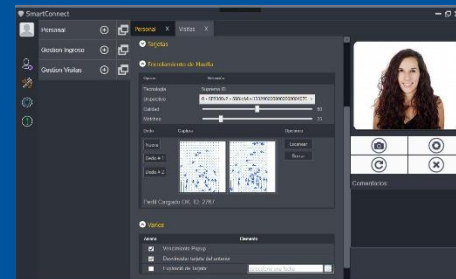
SmartConnect

Personal

Gestion Ingreso

Gestion Visitas

Personal X Visitas X

Tarjetas

Enrolamiento de Huella

Tecnologia Suprema IS

Dispositivo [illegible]

Calidad 50

Máximo 15

Dedo Captura Opciones

Nuevo

Dedo # 1

Dedo # 2

Escanear

Borrar

Perfil Cargado OK. ID: 2787

Varios

Comentarios